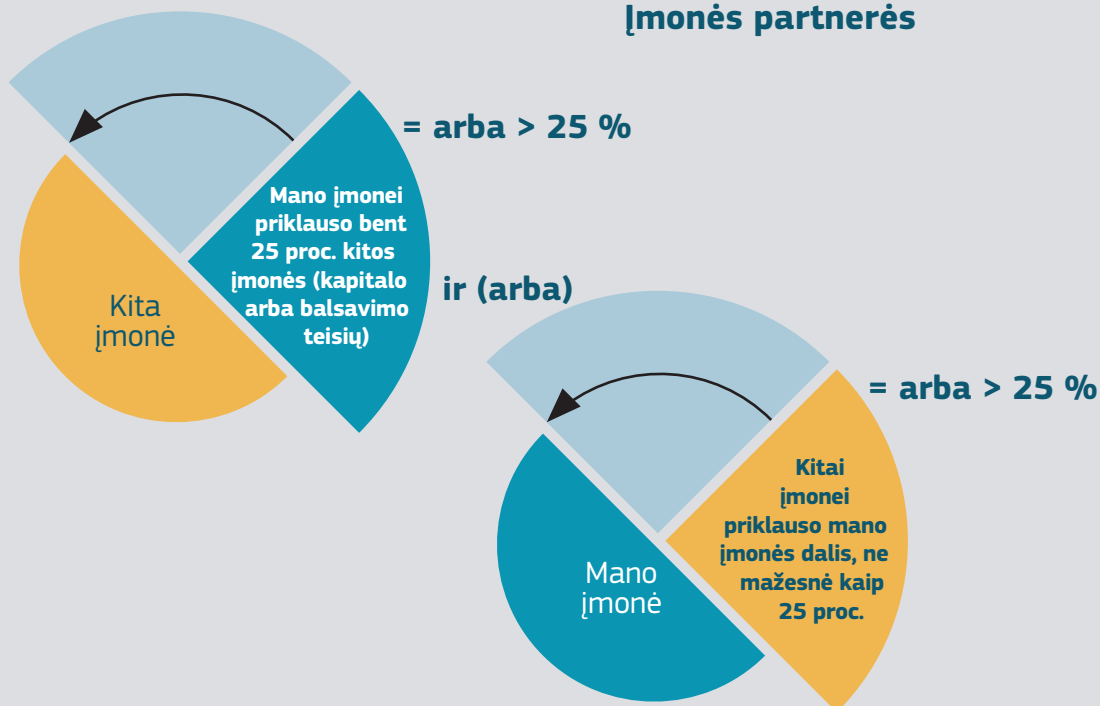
Įmonės partnerės

= arba > 25 %

Mano įmonei priklauso bent 25 proc. kitos įmonės (kapitalo arba balsavimo teisių)

Kita įmonė

ir (arba)

= arba > 25 %

Kitai įmonei priklauso mano įmonės dalis, ne mažesnė kaip 25 proc.

Mano įmonė